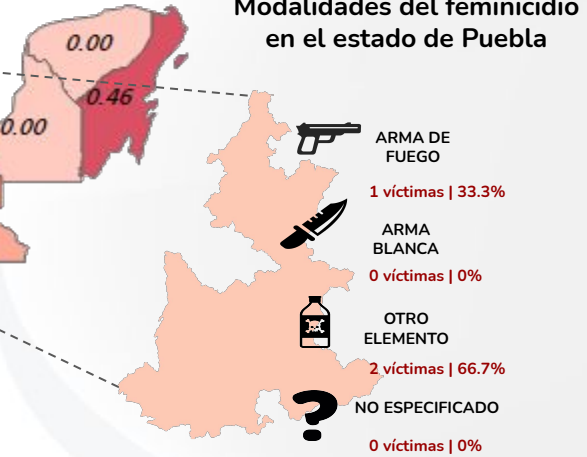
Modalidades del feminicidio en el estado de Puebla

0.00

0.46

0.00

ARMA DE FUEGO

1 víctimas | 33.3%

ARMA BLANCA

0 víctimas | 0%

OTRO ELEMENTO

2 víctimas | 66.7%

NO ESPECIFICADO

0 víctimas | 0%